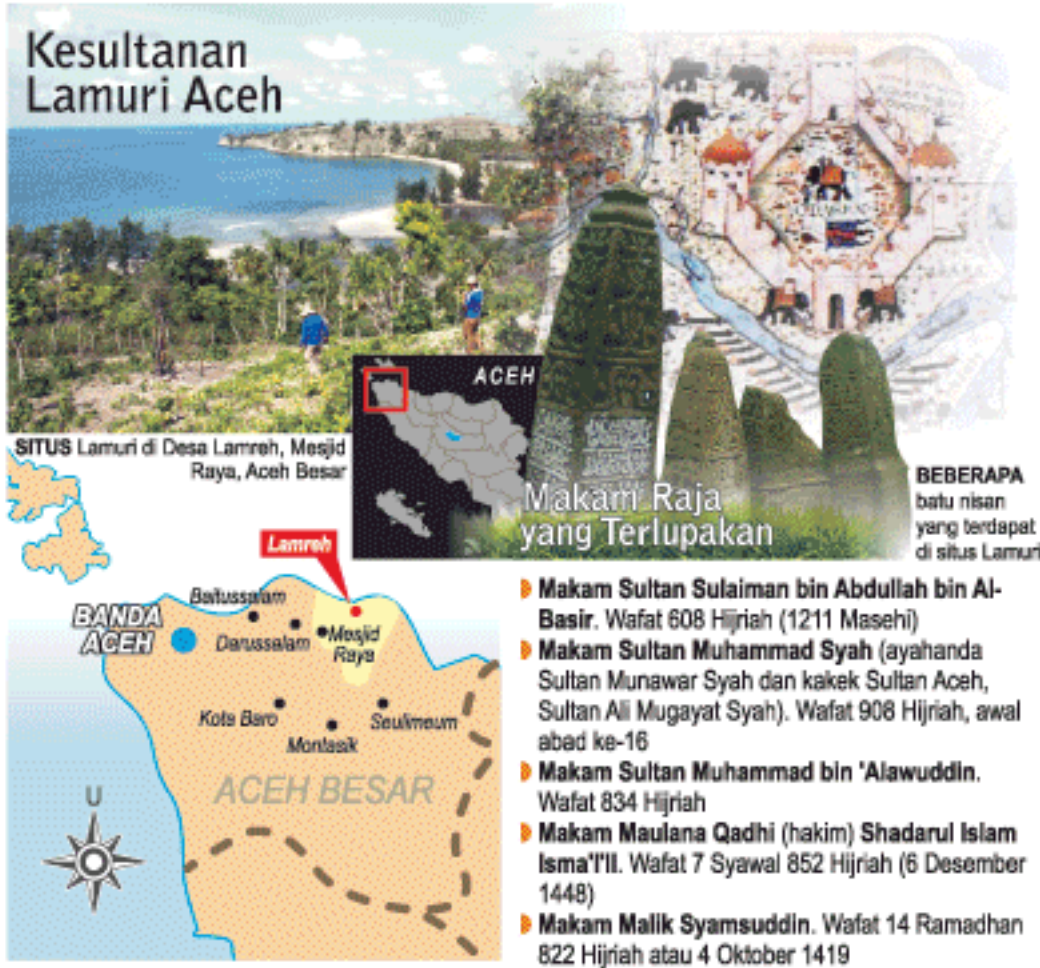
Kesultanan Lamuri Aceh

SITUS Lamuri di Desa Lamreh, Mesjid Raya, Aceh Besar

ACEH

Makam Raja yang Terlupakan

BEBERAPA batu nisan yang terdapat di situs Lamuri

Lamreh

BANDA ACEH

Baitussalam

Darussalam

Mesjid Raya

Kota Baro

Seulimeum

Montasik

ACEH BESAR

U

Makam Sultan Sulaiman bin Abdullah bin Al-Basir. Wafat 608 Hijriah (1211 Masehi)

Makam Sultan Muhammad Syah (ayahanda Sultan Munawar Syah dan kakek Sultan Aceh, Sultan Ali Mugayat Syah). Wafat 908 Hijriah, awal abad ke-16

Makam Sultan Muhammad bin 'Alawuddin. Wafat 834 Hijriah

Makam Maulana Qadhi (hakim) Shadarul Islam Isma'I'il. Wafat 7 Syawal 852 Hijriah (6 Desember 1448)

Makam Malik Syamsuddin. Wafat 14 Ramadhan 822 Hijriah atau 4 Oktober 1419